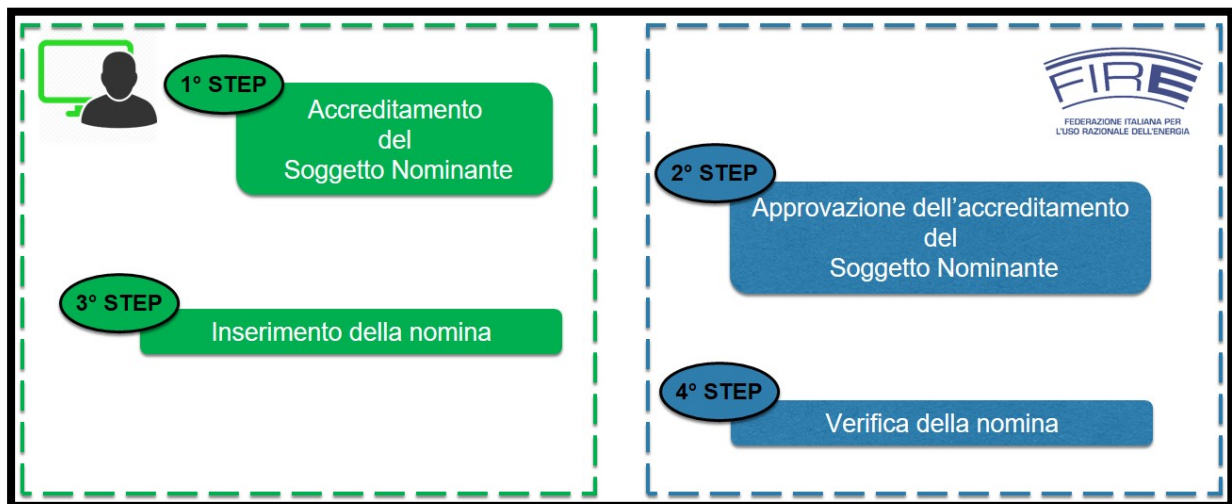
1° STEP

Accreditamento del Soggetto Nominante

3° STEP

Inserimento della nomina

FIRE

FEDERAZIONE ITALIANA PER L'USO RAZIONALE DELL'ENERGIA

2° STEP

Approvazione dell'accreditamento del Soggetto Nominante

4° STEP

Verifica della nomina